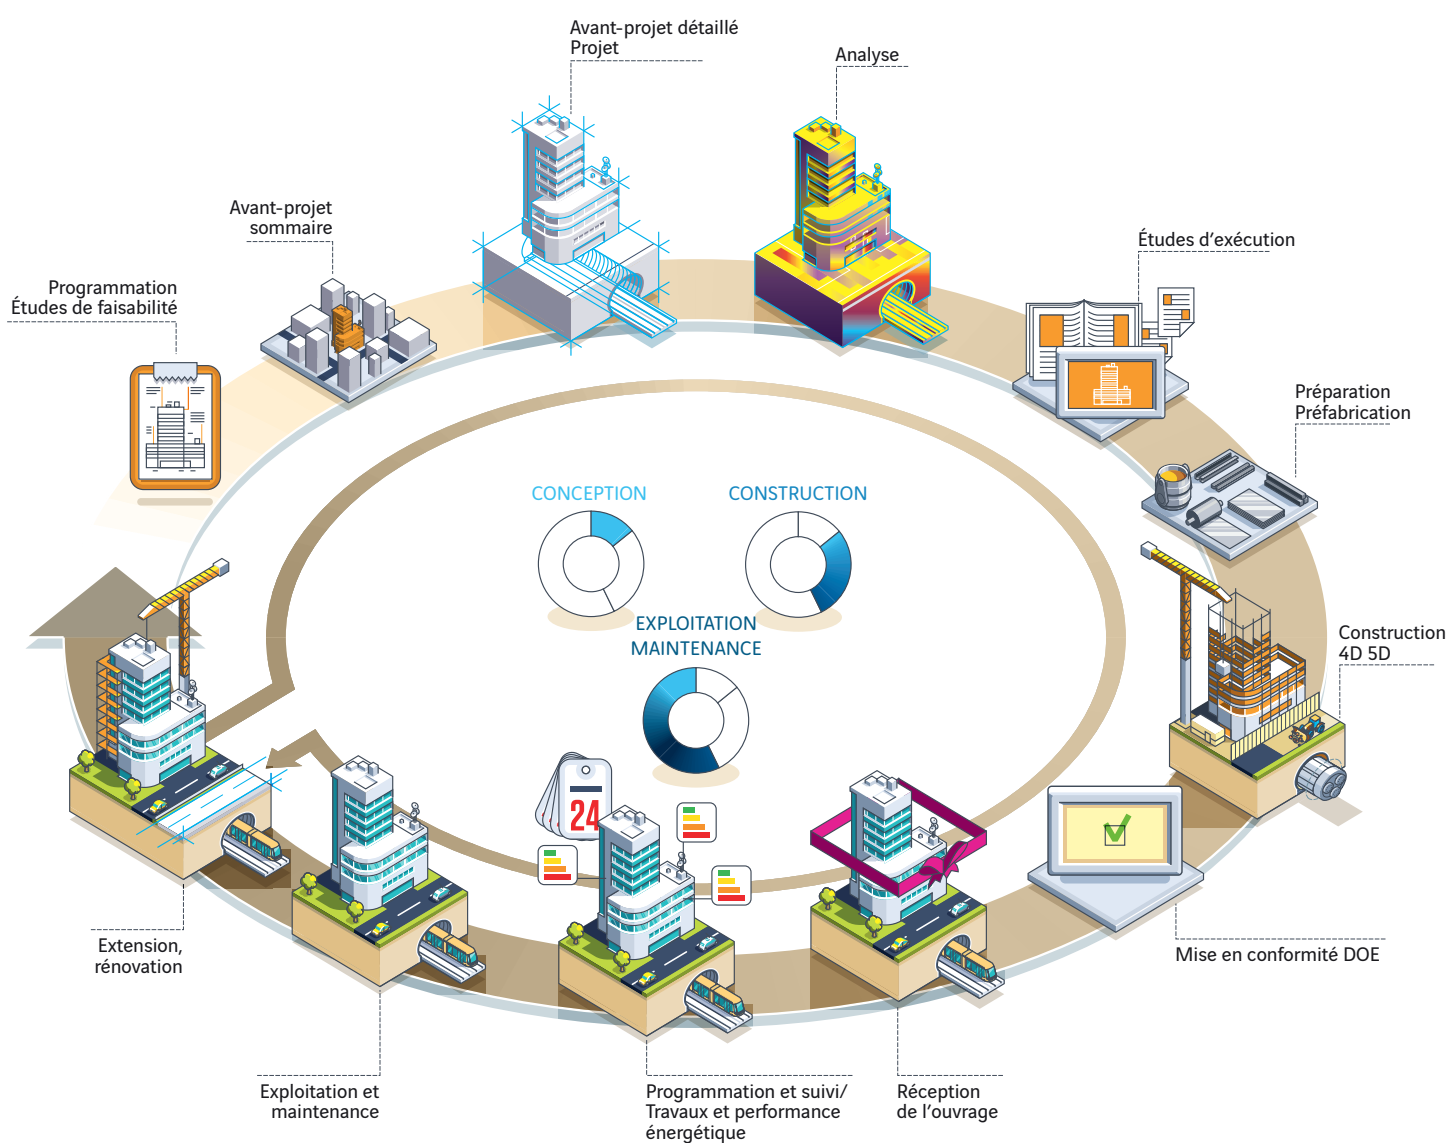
Avant-projet détaillé
Projet

Analyse

Avant-projet sommaire

Programmation
Études de faisabilité

Études d'exécution

Préparation
Préfabrication

CONCEPTION

CONSTRUCTION

EXPLOITATION
MAINTENANCE

Construction
4D 5D

24

Mise en conformité DOE

Extension,
rénovation

Exploitation et
maintenance

Programmation et suivi/
Travaux et performance
énergétique

Réception
de l'ouvrage